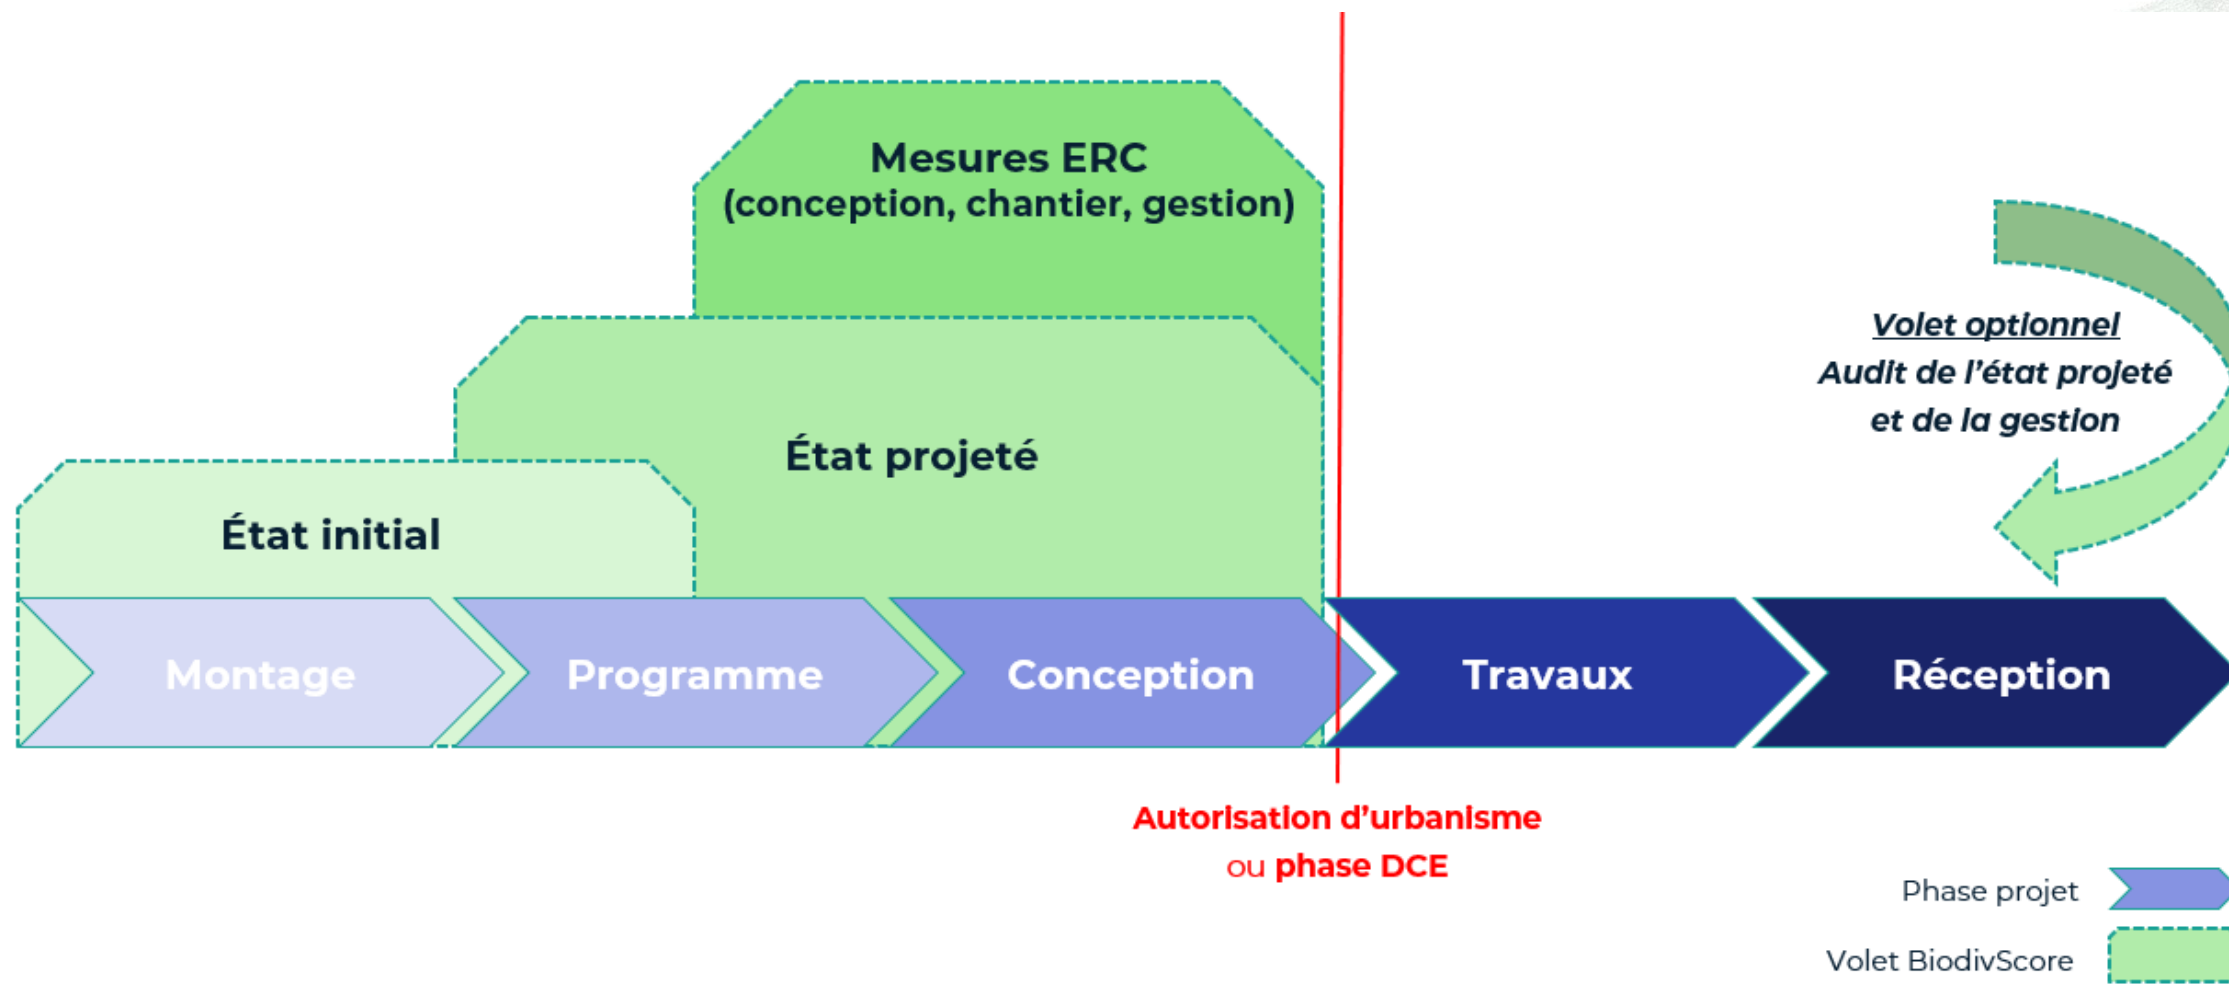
Mesures ERC
(conception, chantier, gestion)

État projeté

État initial

Volet optionnel
Audit de l'état projeté
et de la gestion

Montage

Programme

Conception

Travaux

Réception

Autorisation d'urbanisme
ou phase DCE

Phase projet

Volet BiodivScore